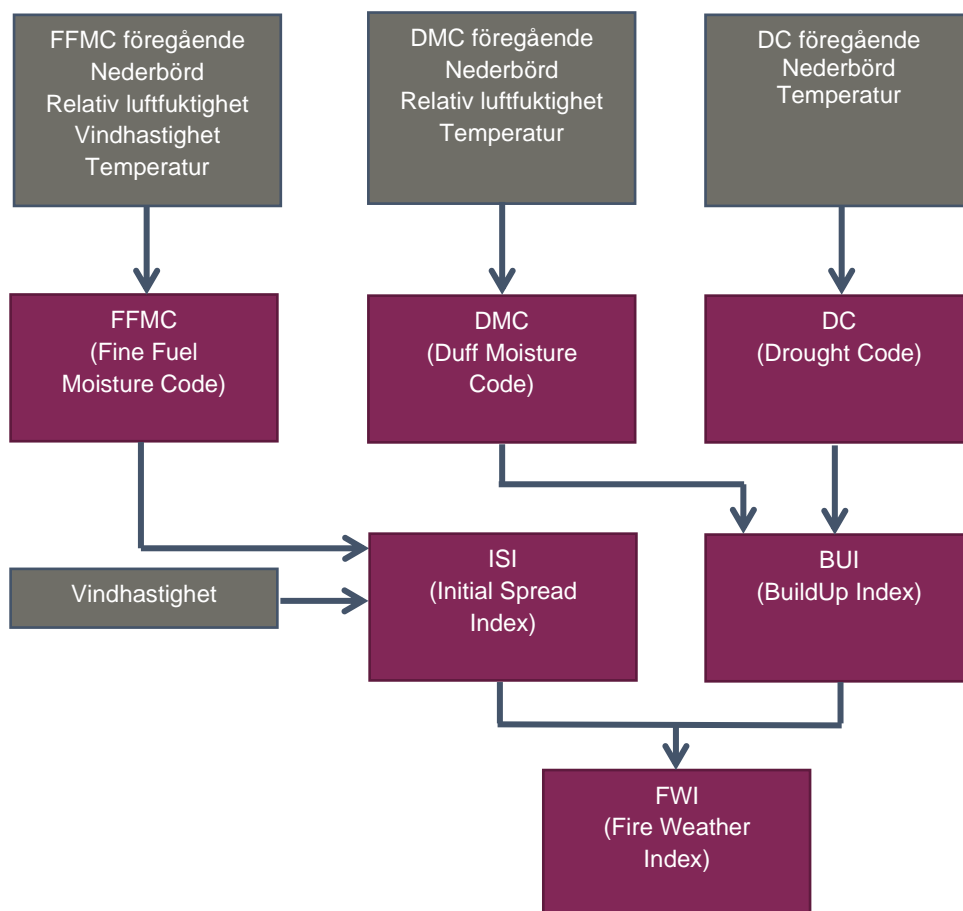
FFMC föregående
Nederbörd
Relativ luftfuktighet
Vindhastighet
Temperatur

DMC föregående
Nederbörd
Relativ luftfuktighet
Temperatur

DC föregående
Nederbörd
Temperatur

FFMC
(Fine Fuel
Moisture Code)

DMC
(Duff Moisture
Code)

DC
(Drought Code)

Vindhastighet

ISI
(Initial Spread
Index)

BUI
(BuildUp Index)

FWI
(Fire Weather
Index)